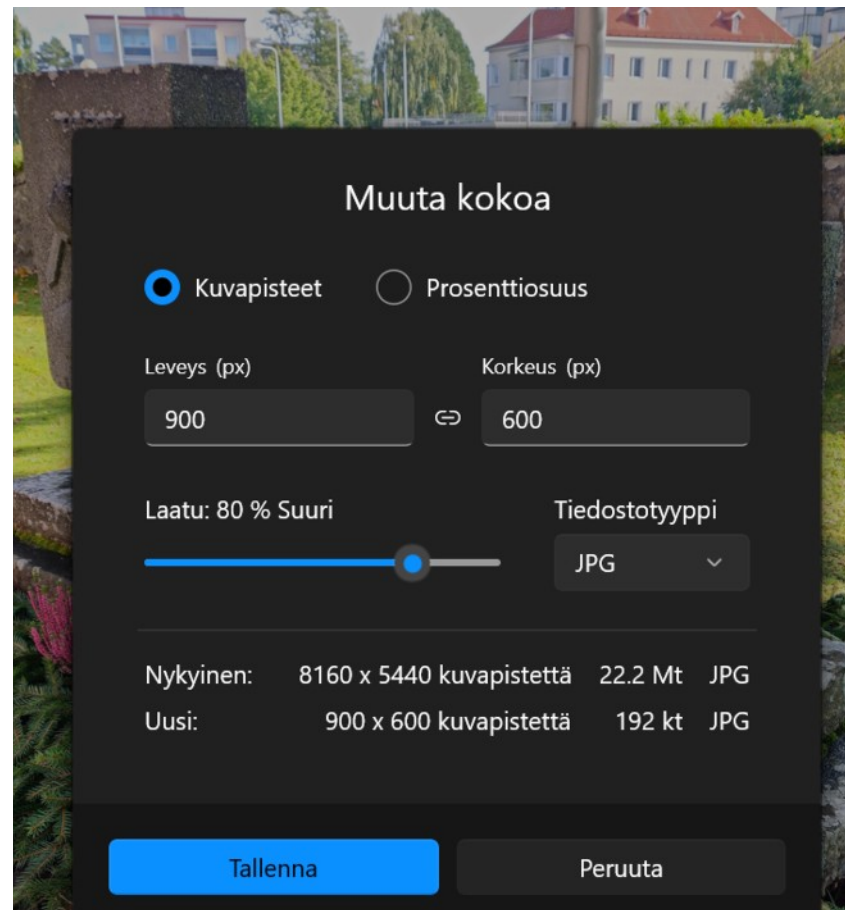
Muuta kokoa

Kuvapisteet Prosenttiosuus

Leveys (px)
900

Korkeus (px)
600

Laatu: 80 % Suuri

Tiedostotyyppi
JPG

| Nykyinen: | 8160 x 5440 kuvapistettä | 22.2 Mt | JPG |
|---|---|---|---|
| Uusi: | 900 x 600 kuvapistettä | 192 kt | JPG |

Tallenna Peruuta